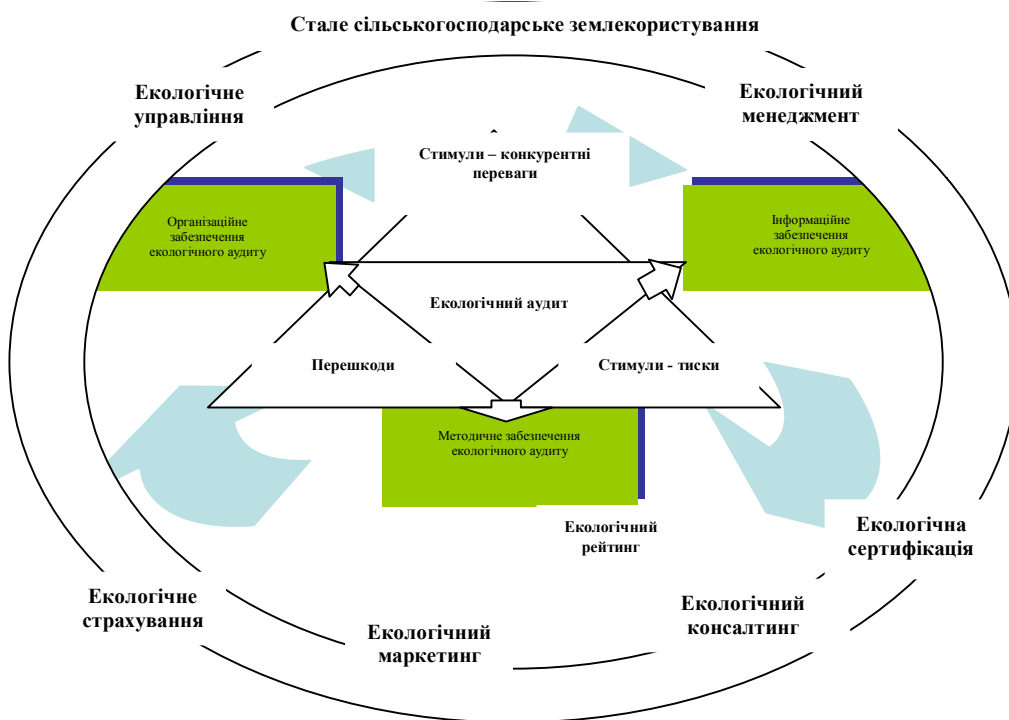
Стале сільськогосподарське землекористування

Екологічне управління

Екологічний менеджмент

Стимули – конкурентні переваги

Організаційне забезпечення екологічного аудиту

Інформаційне забезпечення екологічного аудиту

Екологічний аудит

Перешкоди

Стимули - тиски

Методичне забезпечення екологічного аудиту

Екологічний рейтинг

Екологічна сертифікація

Екологічне страхування

Екологічний консалтинг

Екологічний маркетинг